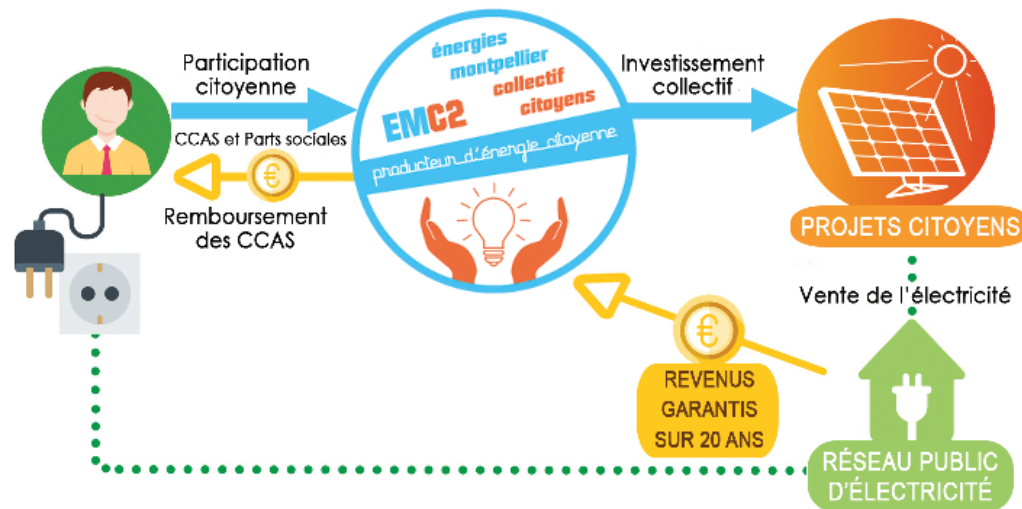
Participation citoyenne

CCAS et Parts sociales

Remboursement des CCAS

énergies montpellier collectif citoyens

EMC2

producteur d'énergie citoyenne

Investissement collectif

PROJETS CITOYENS

Vente de l'électricité

REVENUS GARANTIS SUR 20 ANS

RÉSEAU PUBLIC D'ÉLECTRICITÉ